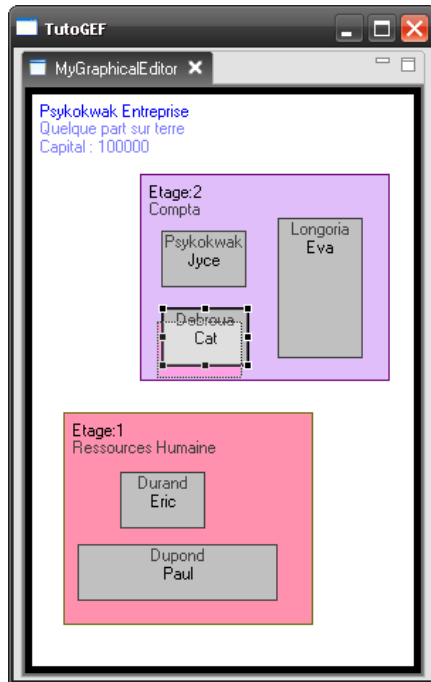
TutoGEF

MyGraphicalEditor

Psykokwak Entreprise
Quelque part sur terre
Capital : 100000

Etage:2
Compta

Psykokwak
Jyce

Longoria
Eva

Debroua
Cat

Etage:1
Ressources Humaine

Durand
Eric

Dupond
Paul